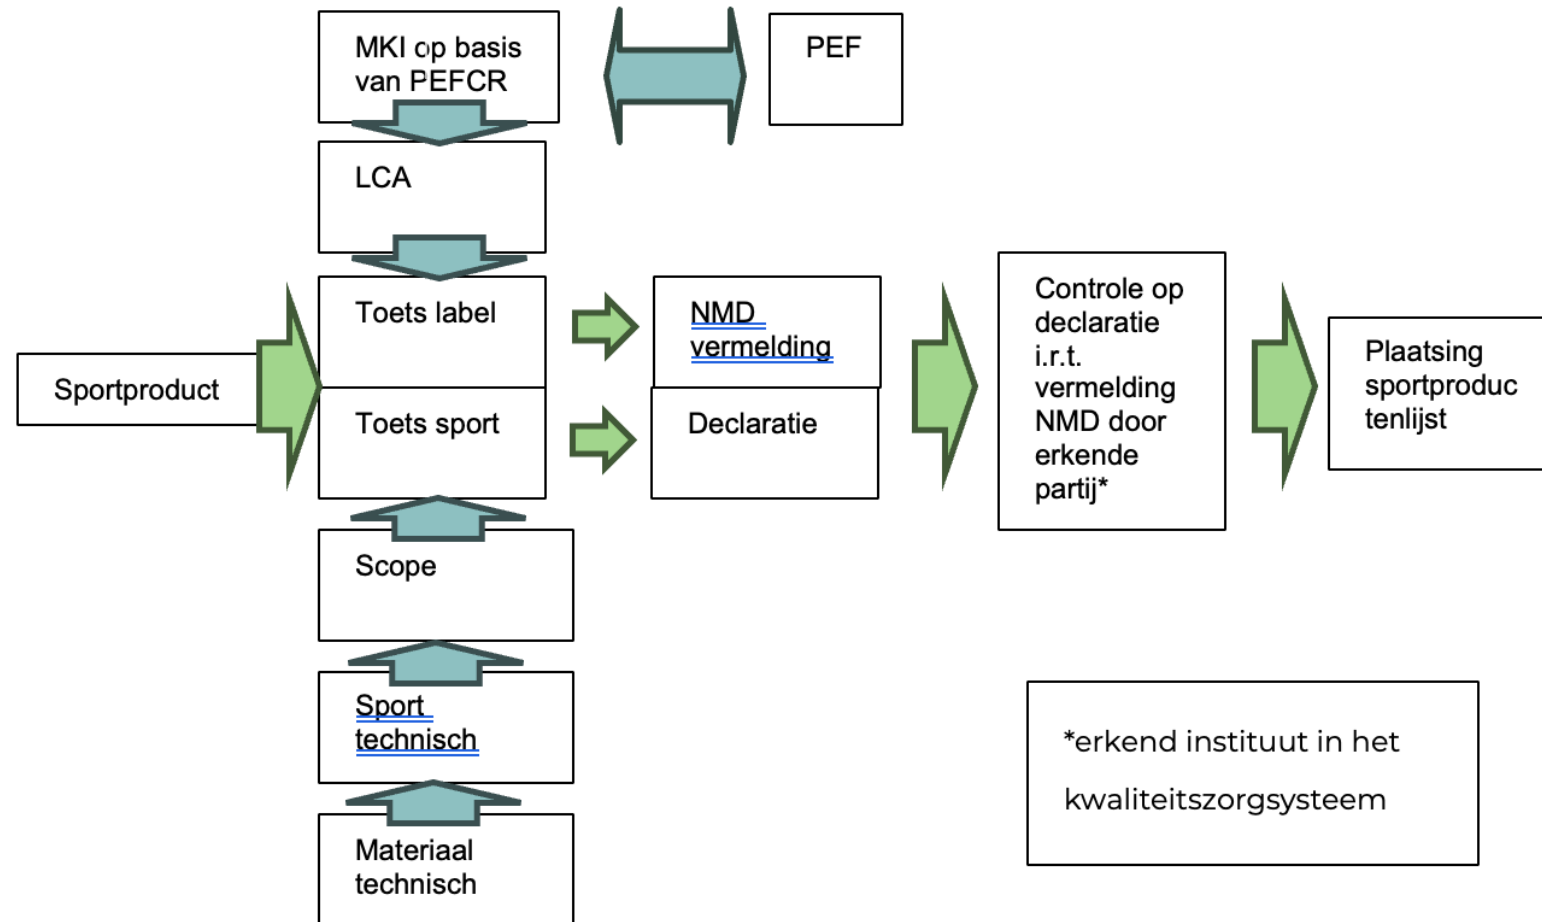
MKI op basis van PEFCR

PEF

LCA

Sportproduct

Toets label

Toets sport

NMD vermelding

Declaratie

Controle op declaratie i.r.t. vermelding NMD door erkende partij*

Plaatsing sportproduc tenlijst

Scope

Sport technisch

Materiaal technisch

*erkend instituut in het kwaliteitszorgsysteem